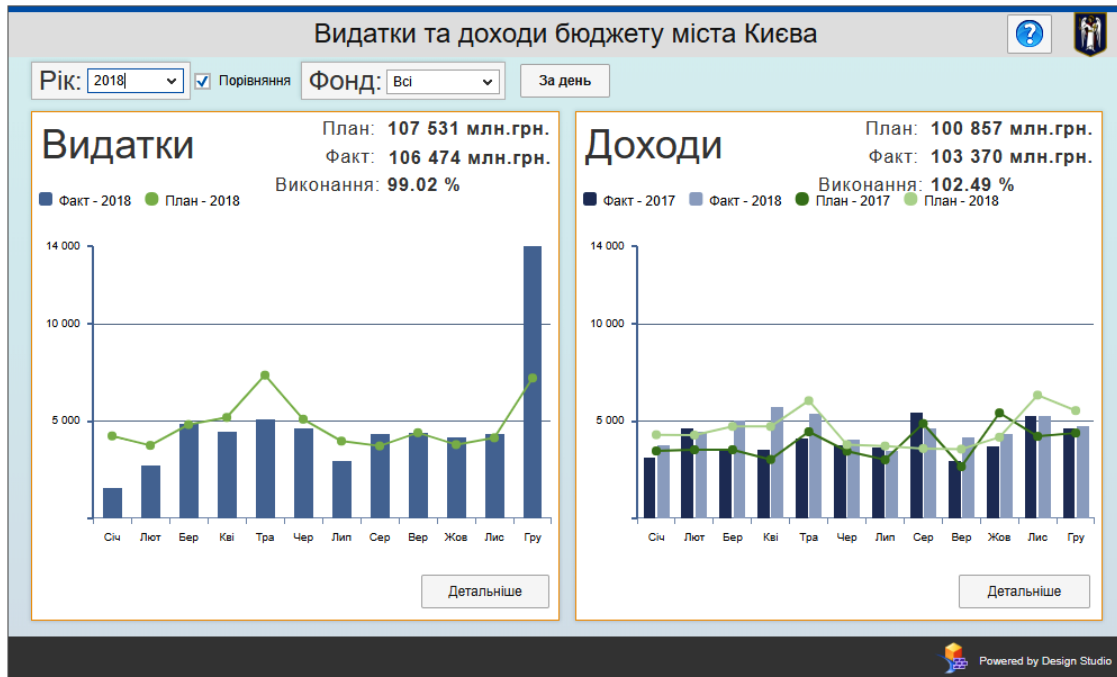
Видатки та доходи бюджету міста Києва

?

Рік: 2018 Порівняння Фонд: Всі За день

Видатки

План: 107 531 млн.грн.
Факт: 106 474 млн.грн.
Виконання: 99.02 %

Факт - 2018 План - 2018

14 000
10 000
5 000

Січ Лют Бер Кві Тра Чер Лип Сер Вер Жов Лис Гру

Детальніше

Доходи

План: 100 857 млн.грн.
Факт: 103 370 млн.грн.
Виконання: 102.49 %

Факт - 2017 Факт - 2018 План - 2017 План - 2018

14 000
10 000
5 000

Січ Лют Бер Кві Тра Чер Лип Сер Вер Жов Лис Гру

Детальніше

Powered by Design Studio